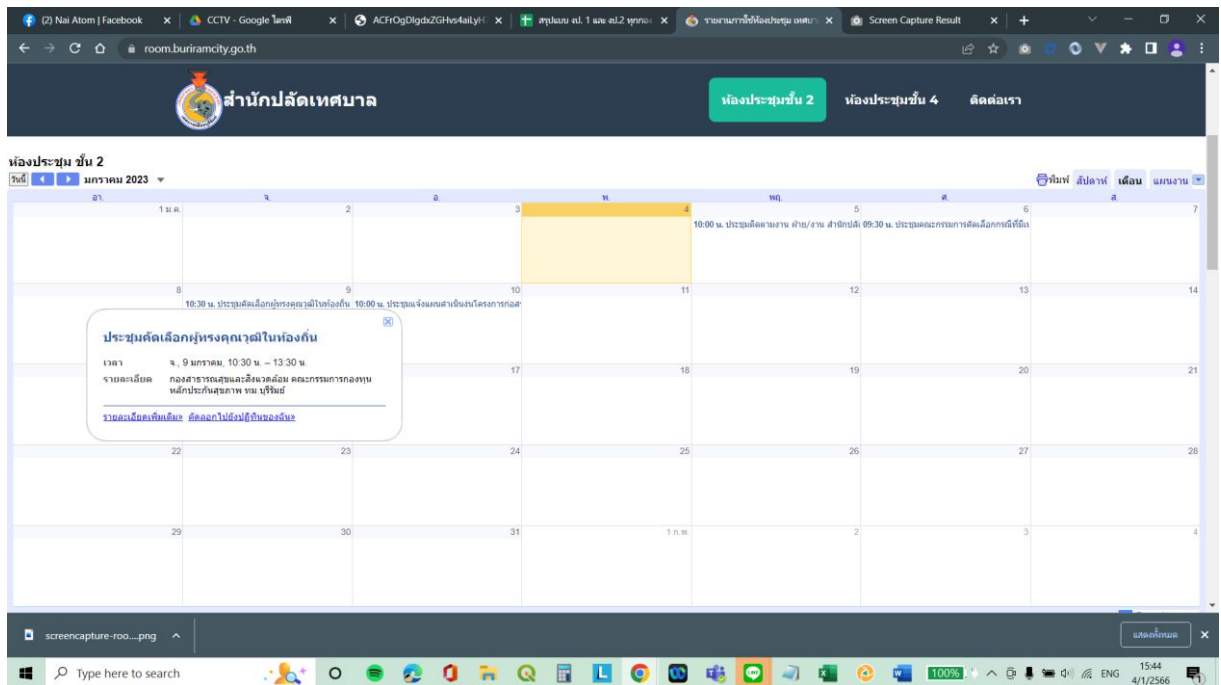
(2) Nai Atom | Facebook × CCTV - Google ไดรฟ์ × ACFrOgDlgdxZGHvs4aiLyH × สรุปแบบ สป. 1 และ สป.2 ทุกกอง × รายงานการใช้ห้องประชุม เทศบา × Screen Capture Result × +

room.buriramcity.go.th

สำนักปลัดเทศบาล

ห้องประชุมชั้น 2 ห้องประชุมชั้น 4 ติดต่อเรา

ห้องประชุม ชั้น 2

วันนี้ มกราคม 2023

พิมพ์ สัปดาห์ เดือน แผนงาน

| อา. | จ. | อ. | พ. | พฤ. | ศ. | ส. |
|---|---|---|---|---|---|---|
| 1 ม.ค. | 2 | 3 | 4 | 5 10:00 น. ประชุมติดตามงาน ฝ่าย/งาน สำนักปลั | 6 09:30 น. ประชุมคณะกรรมการคัดเลือกกรณีที่มีเ | 7 |
| 8 | 9 10:30 น. ประชุมคัดเลือกผู้ทรงคุณวุฒิในท้องถิ่น | 10 10:00 น. ประชุมแจ้งแผนดำเนินงานโครงการก่อส | 11 | 12 | 13 | 14 |
| | | 17 | 18 | 19 | 20 | 21 |
| 22 | 23 | 24 | 25 | 26 | 27 | 28 |
| 29 | 30 | 31 | 1 ก.พ. | 2 | 3 | 4 |

ประชุมคัดเลือกผู้ทรงคุณวุฒิในท้องถิ่น

เวลา จ., 9 มกราคม, 10:30 น. – 13:30 น.

รายละเอียด กองสาธารณสุขและสิ่งแวดล้อม คณะกรรมการกองทุนหลักประกันสุขภาพ ทม.บุรีรัมย์

รายละเอียดเพิ่มเติม» คัดลอกไปยังปฏิทินของฉัน»

screencapture-roo....png

แสดงทั้งหมด

Type here to search

100%

ENG

15:44
4/1/2566